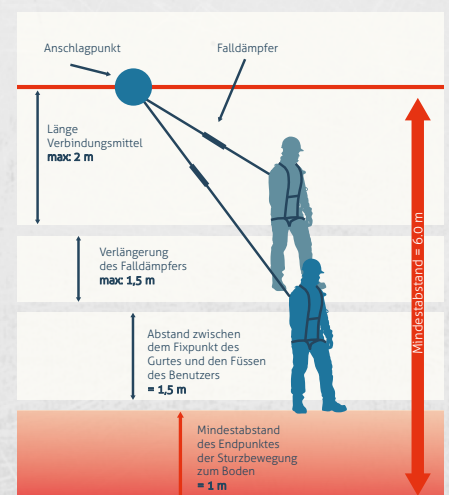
Anschlagpunkt

Falldämpfer

Länge Verbindungsmittel
max: 2 m

Verlängerung des Falldämpfers
max: 1,5 m

Abstand zwischen dem Fixpunkt des Gurtes und den Füssen des Benutzers
= 1,5 m

Mindestabstand des Endpunktes der Sturzbewegung zum Boden
= 1 m

Mindestabstand = 6,0 m